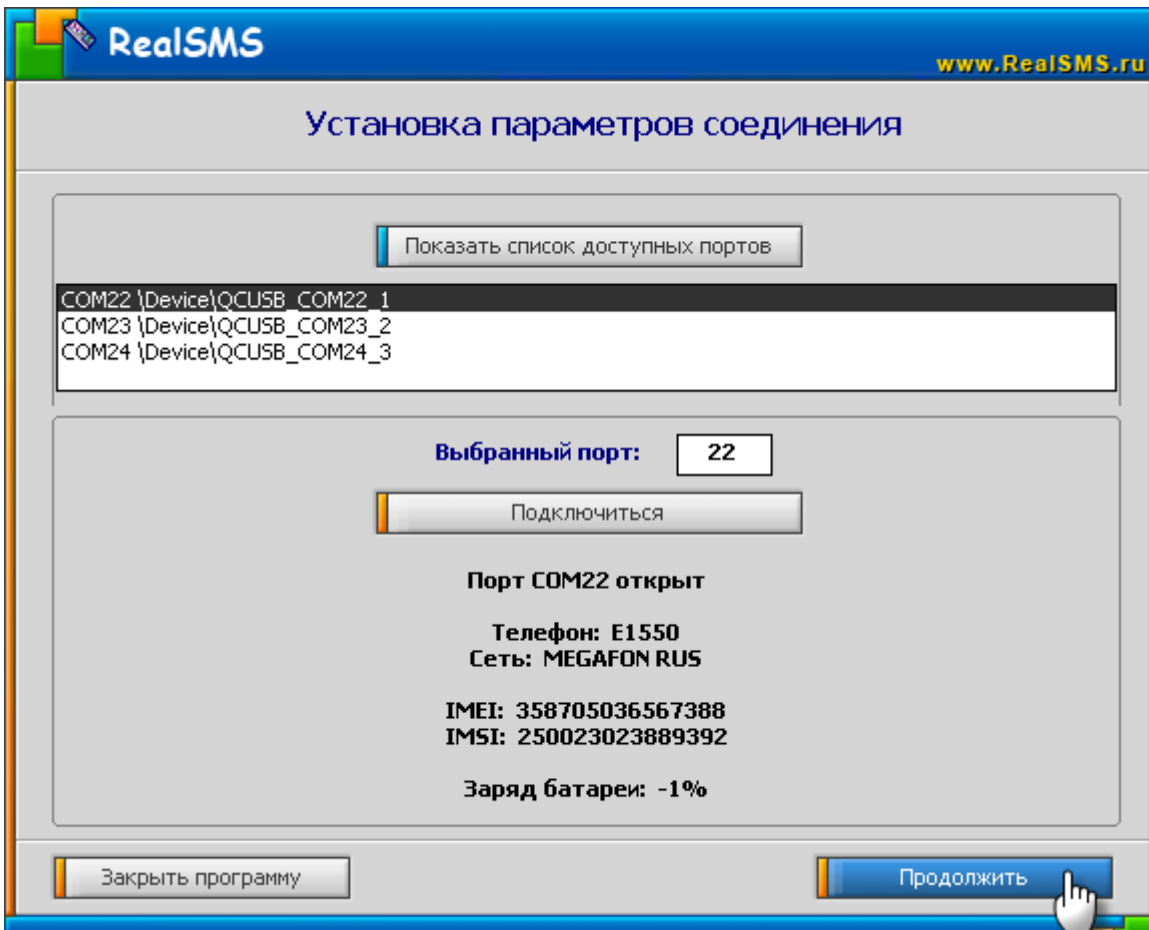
RealSMS

www.RealSMS.ru

Установка параметров соединения

Показать список доступных портов

COM22 \Device\QCUSB_COM22_1
COM23 \Device\QCUSB_COM23_2
COM24 \Device\QCUSB_COM24_3

Выбранный порт: 22

Подключиться

Порт COM22 открыт

Телефон: E1550
Сеть: MEGAFON RUS

IMEI: 358705036567388
IMSI: 250023023889392

Заряд батареи: -1%

Закрыть программу

Продолжить